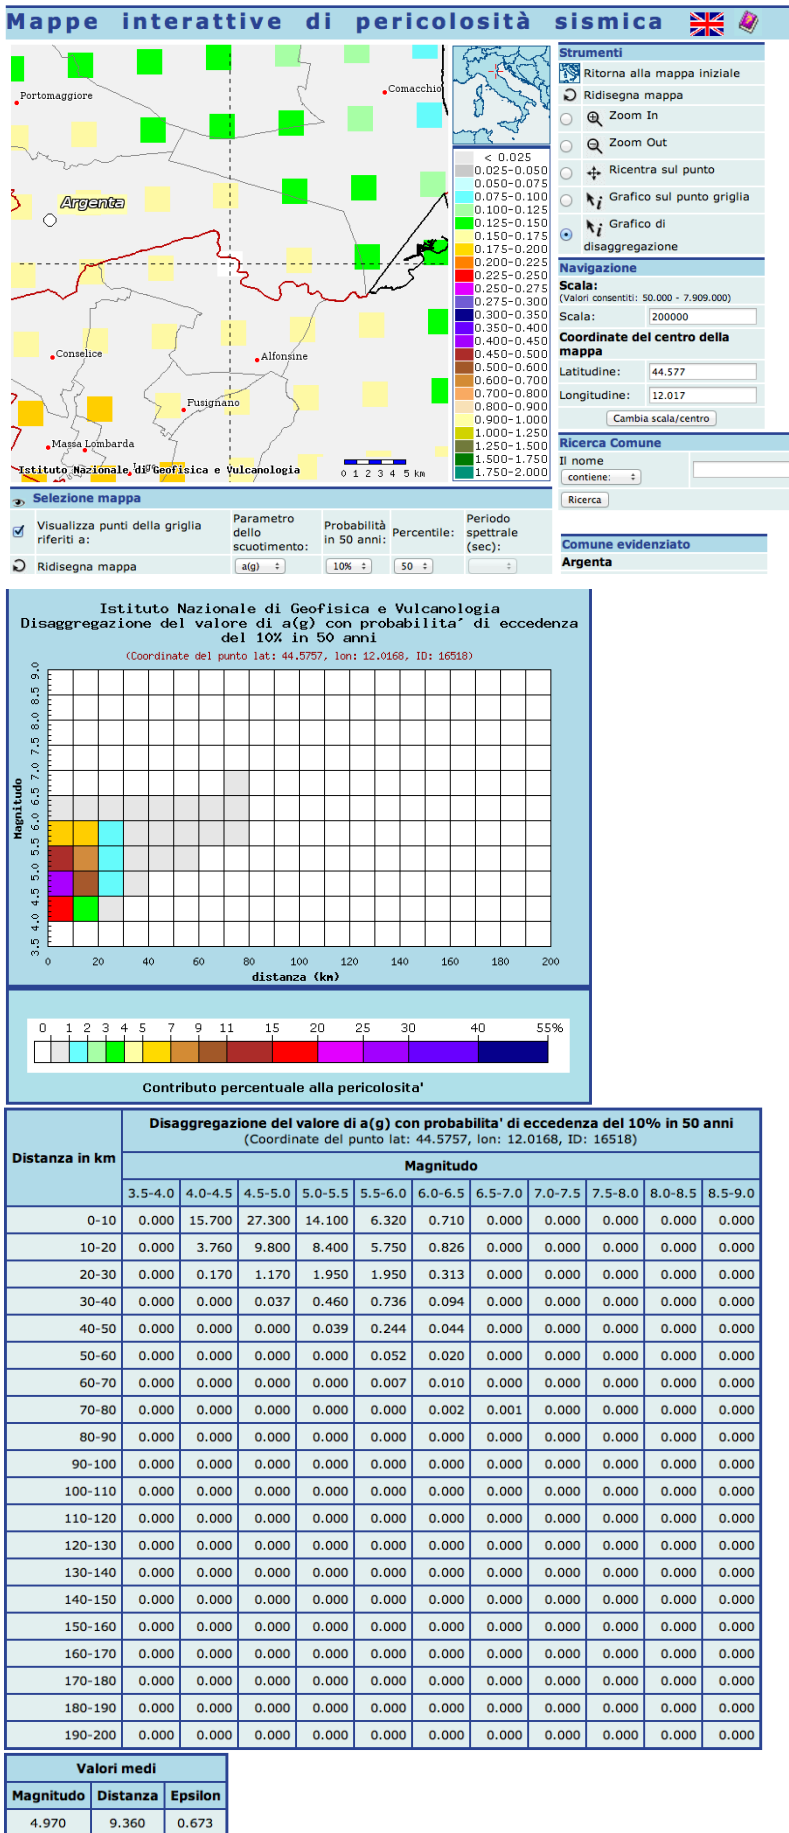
Mappe interattive di pericolosità sismica

Portomaggiore
Comacchio
Argenta
Conselice
Alfonsine
Fusignano
Massa Lombarda
Istituto Nazionale di Geofisica e Vulcanologia
0 1 2 3 4 5 km

< 0.025
0.025-0.050
0.050-0.075
0.075-0.100
0.100-0.125
0.125-0.150
0.150-0.175
0.175-0.200
0.200-0.225
0.225-0.250
0.250-0.275
0.275-0.300
0.300-0.350
0.350-0.400
0.400-0.450
0.450-0.500
0.500-0.600
0.600-0.700
0.700-0.800
0.800-0.900
0.900-1.000
1.000-1.250
1.250-1.500
1.500-1.750
1.750-2.000

Strumenti
Ritorna alla mappa iniziale
Ridisegna mappa
Zoom In
Zoom Out
Ricentra sul punto
Grafico sul punto griglia
Grafico di disaggregazione

Navigazione
Scala:
(Valori consentiti: 50.000 - 7.909.000)
Scala: 200000
Coordinate del centro della mappa
Latitudine: 44.577
Longitudine: 12.017
Cambia scala/centro

Ricerca Comune
Il nome
contiene:
Ricerca

Comune evidenziato
Argenta

Selezione mappa
Visualizza punti della griglia riferiti a:
Parametro dello scuotimento: a(g)
Probabilità in 50 anni: 10%
Percentile: 50
Periodo spettrale (sec):
Ridisegna mappa

Istituto Nazionale di Geofisica e Vulcanologia
Disaggregazione del valore di a(g) con probabilita' di eccedenza del 10% in 50 anni
(Coordinate del punto lat: 44.5757, lon: 12.0168, ID: 16518)

Magnitudo
3.5 4.0 4.5 5.0 5.5 6.0 6.5 7.0 7.5 8.0 8.5 9.0
0 20 40 60 80 100 120 140 160 180 200
distanza (km)

0 1 2 3 4 5 7 9 11 15 20 25 30 40 55%
Contributo percentuale alla pericolosita'

| Distanza in km | Disaggregazione del valore di a(g) con probabilita' di eccedenza del 10% in 50 anni (Coordinate del punto lat: 44.5757, lon: 12.0168, ID: 16518) | | | | | | | | | | |
|---|---|---|---|---|---|---|---|---|---|---|---|
| | Magnitudo | | | | | | | | | | |
| | 3.5-4.0 | 4.0-4.5 | 4.5-5.0 | 5.0-5.5 | 5.5-6.0 | 6.0-6.5 | 6.5-7.0 | 7.0-7.5 | 7.5-8.0 | 8.0-8.5 | 8.5-9.0 |
| 0-10 | 0.000 | 15.700 | 27.300 | 14.100 | 6.320 | 0.710 | 0.000 | 0.000 | 0.000 | 0.000 | 0.000 |
| 10-20 | 0.000 | 3.760 | 9.800 | 8.400 | 5.750 | 0.826 | 0.000 | 0.000 | 0.000 | 0.000 | 0.000 |
| 20-30 | 0.000 | 0.170 | 1.170 | 1.950 | 1.950 | 0.313 | 0.000 | 0.000 | 0.000 | 0.000 | 0.000 |
| 30-40 | 0.000 | 0.000 | 0.037 | 0.460 | 0.736 | 0.094 | 0.000 | 0.000 | 0.000 | 0.000 | 0.000 |
| 40-50 | 0.000 | 0.000 | 0.000 | 0.039 | 0.244 | 0.044 | 0.000 | 0.000 | 0.000 | 0.000 | 0.000 |
| 50-60 | 0.000 | 0.000 | 0.000 | 0.000 | 0.052 | 0.020 | 0.000 | 0.000 | 0.000 | 0.000 | 0.000 |
| 60-70 | 0.000 | 0.000 | 0.000 | 0.000 | 0.007 | 0.010 | 0.000 | 0.000 | 0.000 | 0.000 | 0.000 |
| 70-80 | 0.000 | 0.000 | 0.000 | 0.000 | 0.000 | 0.002 | 0.001 | 0.000 | 0.000 | 0.000 | 0.000 |
| 80-90 | 0.000 | 0.000 | 0.000 | 0.000 | 0.000 | 0.000 | 0.000 | 0.000 | 0.000 | 0.000 | 0.000 |
| 90-100 | 0.000 | 0.000 | 0.000 | 0.000 | 0.000 | 0.000 | 0.000 | 0.000 | 0.000 | 0.000 | 0.000 |
| 100-110 | 0.000 | 0.000 | 0.000 | 0.000 | 0.000 | 0.000 | 0.000 | 0.000 | 0.000 | 0.000 | 0.000 |
| 110-120 | 0.000 | 0.000 | 0.000 | 0.000 | 0.000 | 0.000 | 0.000 | 0.000 | 0.000 | 0.000 | 0.000 |
| 120-130 | 0.000 | 0.000 | 0.000 | 0.000 | 0.000 | 0.000 | 0.000 | 0.000 | 0.000 | 0.000 | 0.000 |
| 130-140 | 0.000 | 0.000 | 0.000 | 0.000 | 0.000 | 0.000 | 0.000 | 0.000 | 0.000 | 0.000 | 0.000 |
| 140-150 | 0.000 | 0.000 | 0.000 | 0.000 | 0.000 | 0.000 | 0.000 | 0.000 | 0.000 | 0.000 | 0.000 |
| 150-160 | 0.000 | 0.000 | 0.000 | 0.000 | 0.000 | 0.000 | 0.000 | 0.000 | 0.000 | 0.000 | 0.000 |
| 160-170 | 0.000 | 0.000 | 0.000 | 0.000 | 0.000 | 0.000 | 0.000 | 0.000 | 0.000 | 0.000 | 0.000 |
| 170-180 | 0.000 | 0.000 | 0.000 | 0.000 | 0.000 | 0.000 | 0.000 | 0.000 | 0.000 | 0.000 | 0.000 |
| 180-190 | 0.000 | 0.000 | 0.000 | 0.000 | 0.000 | 0.000 | 0.000 | 0.000 | 0.000 | 0.000 | 0.000 |
| 190-200 | 0.000 | 0.000 | 0.000 | 0.000 | 0.000 | 0.000 | 0.000 | 0.000 | 0.000 | 0.000 | 0.000 |

| Valori medi | | |
|---|---|---|
| Magnitudo | Distanza | Epsilon |
| 4.970 | 9.360 | 0.673 |